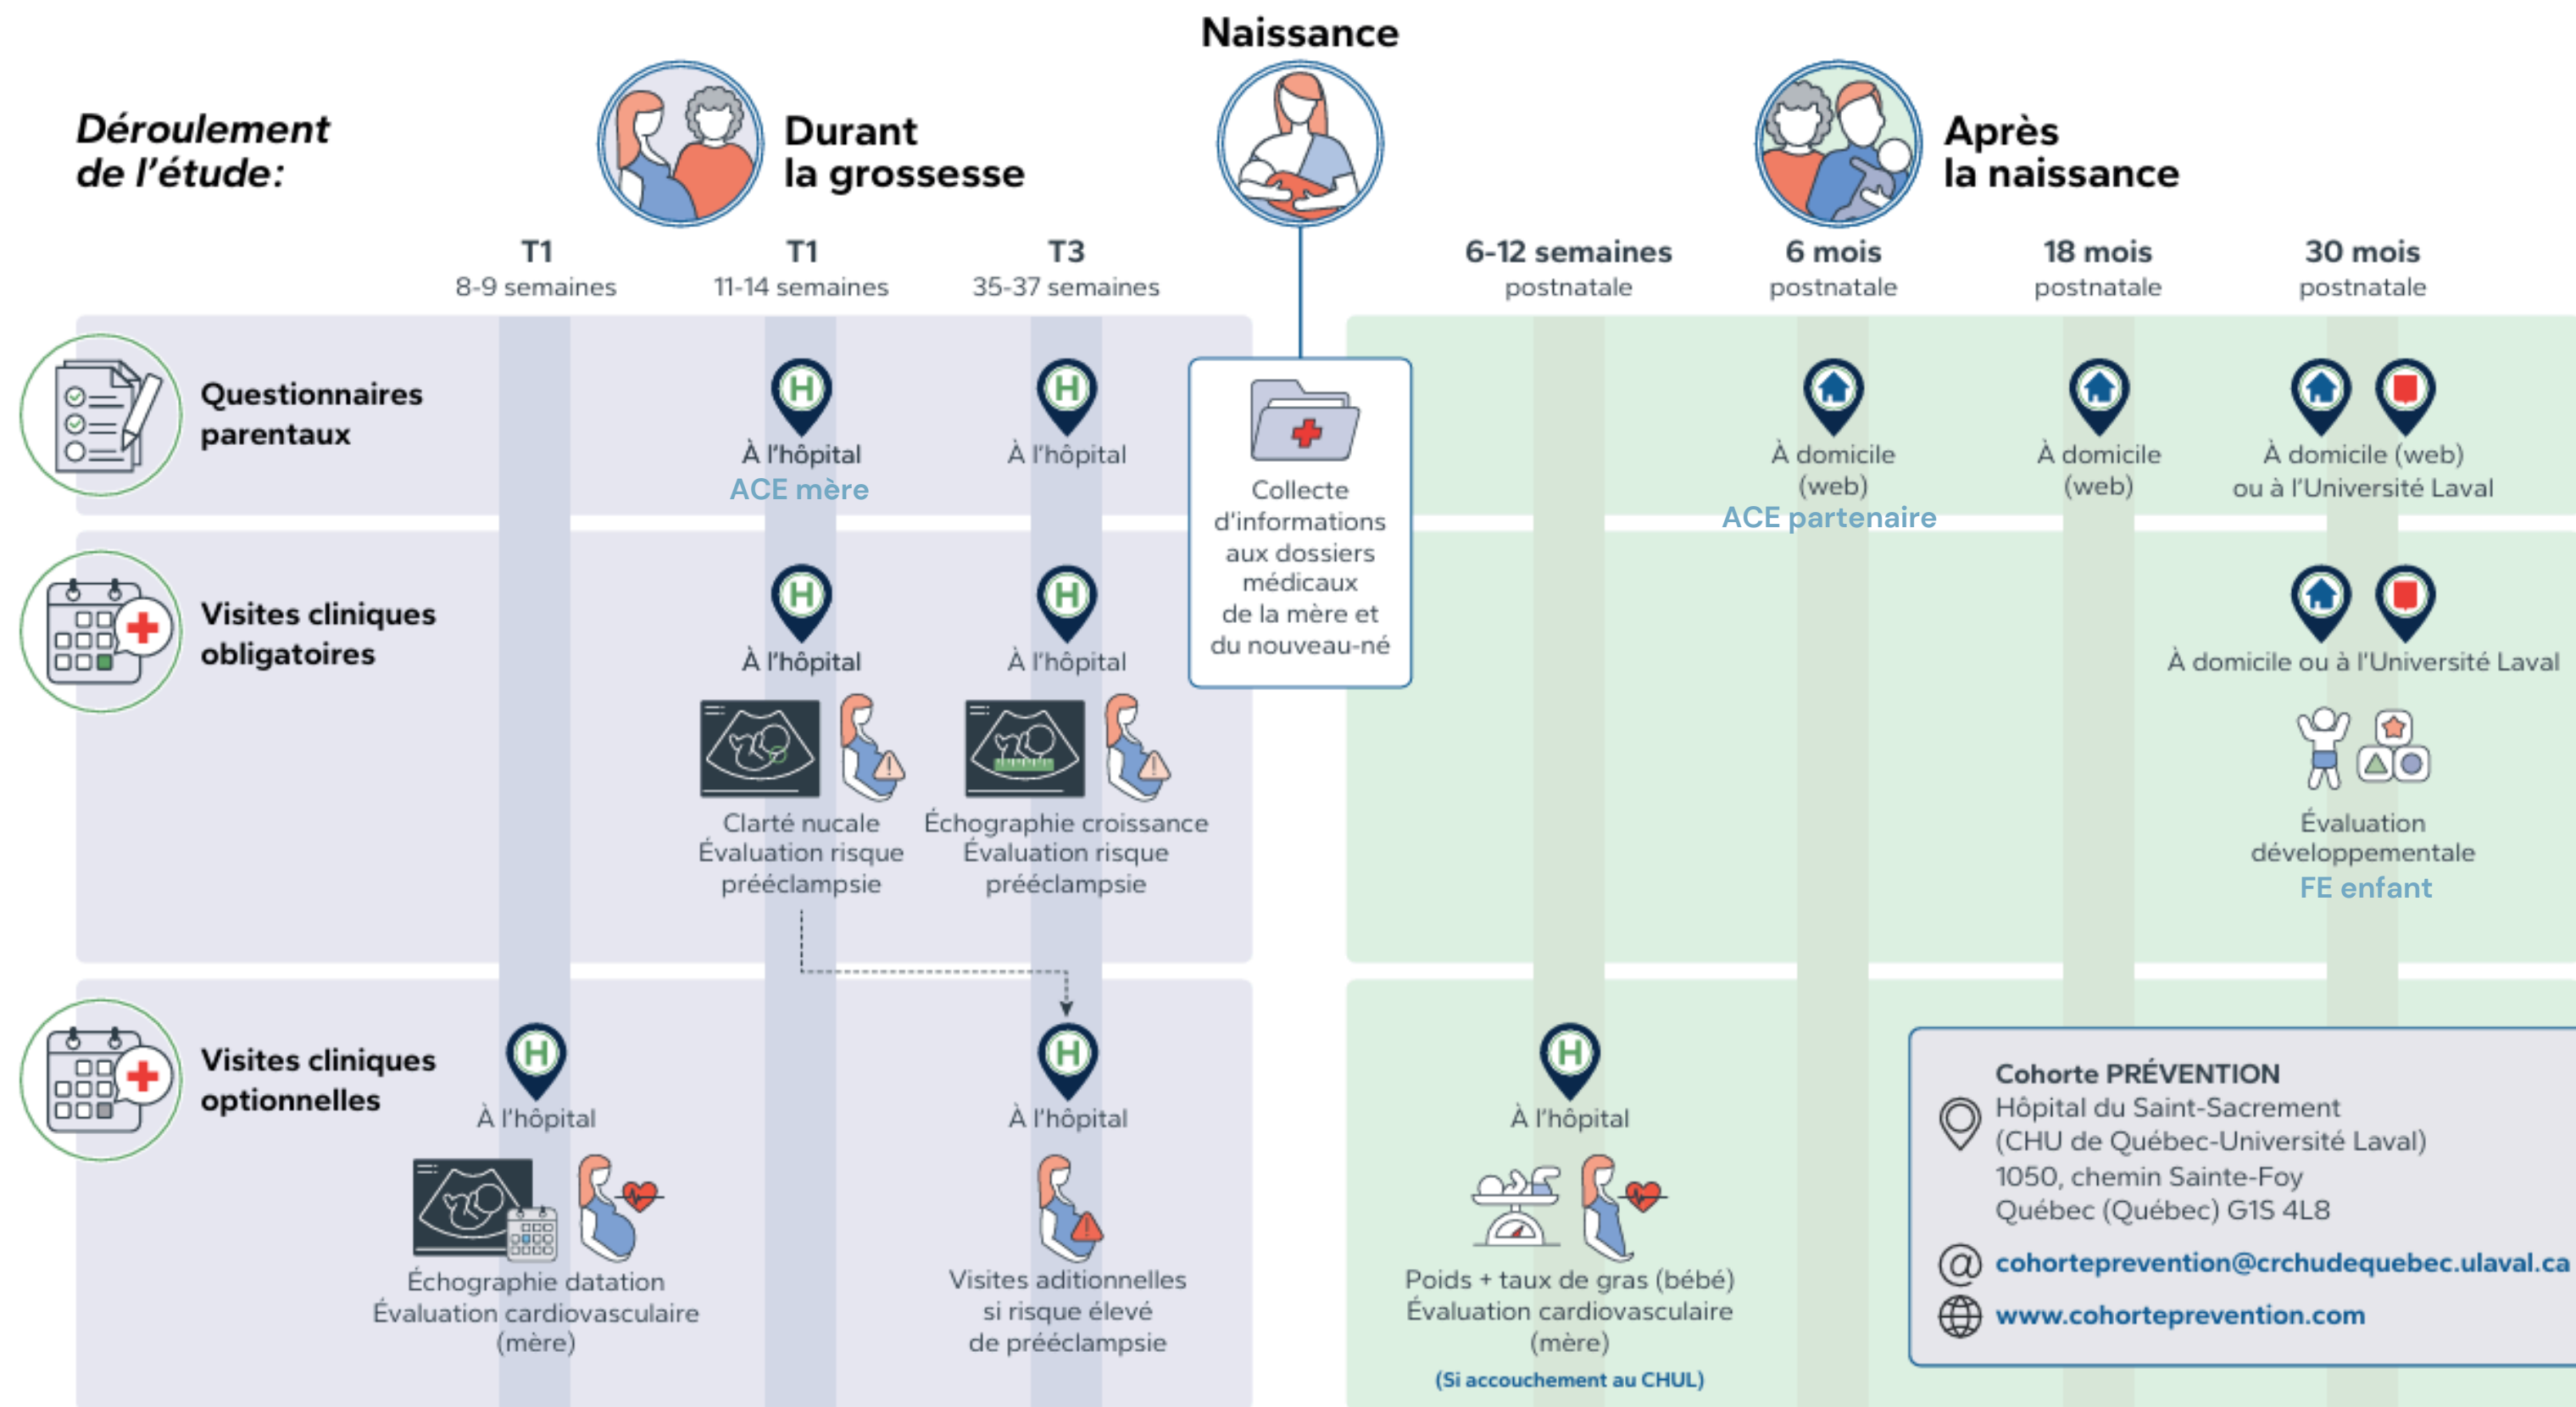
Déroulement de l'étude:

Durant la grossesse

Naissance

Après la naissance

T1
8-9 semaines

T1
11-14 semaines

T3
35-37 semaines

6-12 semaines
postnatale

6 mois
postnatale

18 mois
postnatale

30 mois
postnatale

Questionnaires parentaux

À l'hôpital
ACE mère

À l'hôpital

Collecte d'informations aux dossiers médicaux de la mère et du nouveau-né

À domicile (web)
ACE partenaire

À domicile (web)

À domicile (web) ou à l'Université Laval

Visites cliniques obligatoires

À l'hôpital

À l'hôpital

À domicile ou à l'Université Laval

Clarté nucale
Évaluation risque prééclampsie

Échographie croissance
Évaluation risque prééclampsie

Évaluation développementale
FE enfant

Visites cliniques optionnelles

À l'hôpital

À l'hôpital

À l'hôpital

Échographie datation
Évaluation cardiovasculaire (mère)

Visites aditionnelles si risque élevé de prééclampsie

Poids + taux de gras (bébé)
Évaluation cardiovasculaire (mère)
(Si accouchement au CHUL)

Cohorte PRÉVENTION
Hôpital du Saint-Sacrement
(CHU de Québec-Université Laval)
1050, chemin Sainte-Foy
Québec (Québec) G1S 4L8
cohorteprevention@crchudequebec.ulaval.ca
www.cohorteprevention.com